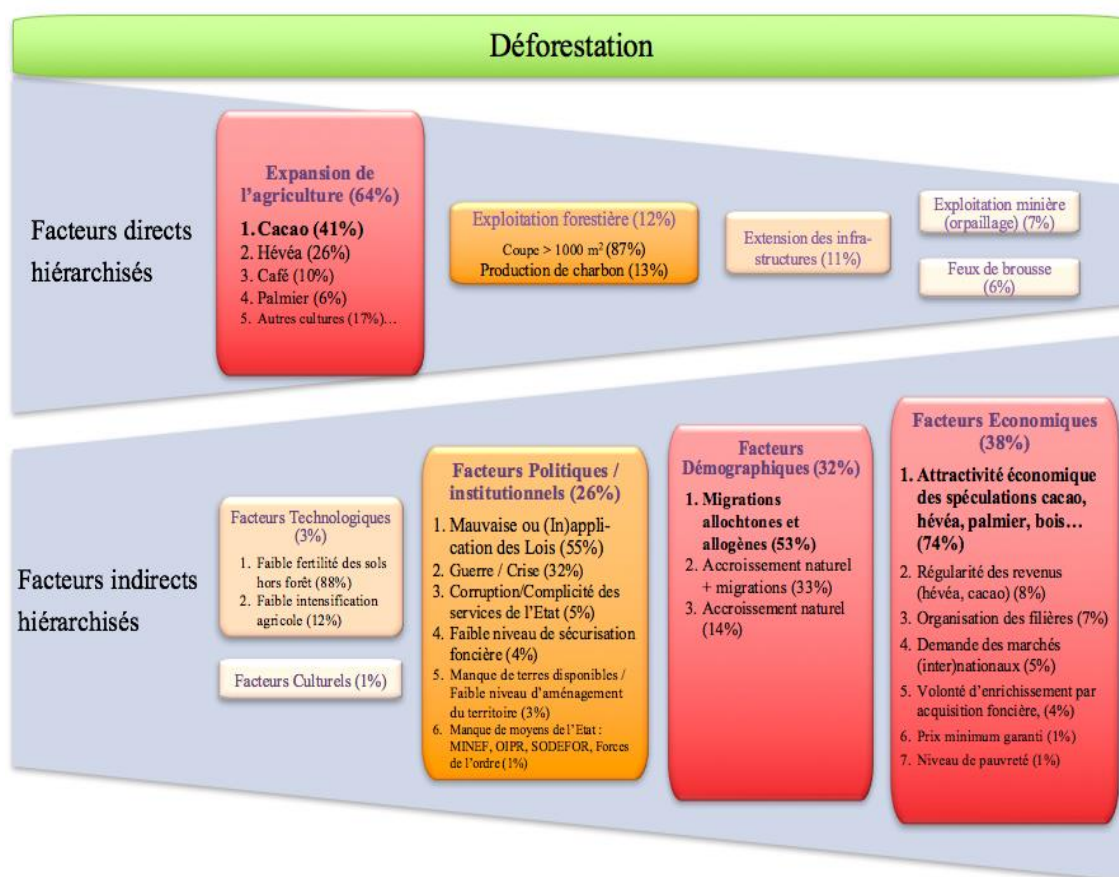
Déforestation

Facteurs directs hiérarchisés

Expansion de l'agriculture (64%)

1. Cacao (41%)
2. Hévéa (26%)
3. Café (10%)
4. Palmier (6%)
5. Autres cultures (17%)…

Exploitation forestière (12%)

Coupe > 1000 m² (87%)
Production de charbon (13%)

Extension des infrastructures (11%)

Exploitation minière (orpaillage) (7%)

Feux de brousse (6%)

Facteurs indirects hiérarchisés

Facteurs Technologiques (3%)

1. Faible fertilité des sols hors forêt (88%)
2. Faible intensification agricole (12%)

Facteurs Culturels (1%)

Facteurs Politiques / institutionnels (26%)

1. Mauvaise ou (In)application des Lois (55%)
2. Guerre / Crise (32%)
3. Corruption/Complicité des services de l'Etat (5%)
4. Faible niveau de sécurisation foncière (4%)
5. Manque de terres disponibles / Faible niveau d'aménagement du territoire (3%)
6. Manque de moyens de l'Etat : MINEF, OIPR, SODEFOR, Forces de l'ordre (1%)

Facteurs Démographiques (32%)

1. Migrations allochtones et allogènes (53%)
2. Accroissement naturel + migrations (33%)
3. Accroissement naturel (14%)

Facteurs Economiques (38%)

1. Attractivité économique des spéculations cacao, hévéa, palmier, bois… (74%)
2. Régularité des revenus (hévéa, cacao) (8%)
3. Organisation des filières (7%)
4. Demande des marchés (inter)nationaux (5%)
5. Volonté d'enrichissement par acquisition foncière, (4%)
6. Prix minimum garanti (1%)
7. Niveau de pauvreté (1%)